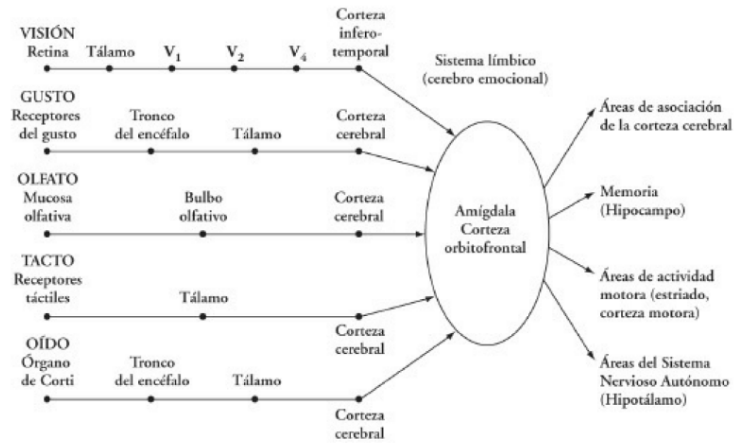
VISIÓN
Retina Tálamo $V_1$ $V_2$ $V_4$ Corteza inferotemporal

Sistema límbico (cerebro emocional)

GUSTO
Receptores del gusto Tronco del encéfalo Tálamo Corteza cerebral

OLFATO
Mucosa olfativa Bulbo olfativo Corteza cerebral

Amígdala Corteza orbitofrontal

TACTO
Receptores táctiles Tálamo Corteza cerebral

OÍDO
Órgano de Corti Tronco del encéfalo Tálamo Corteza cerebral

Áreas de asociación de la corteza cerebral

Memoria (Hipocampo)

Áreas de actividad motora (estriado, corteza motora)

Áreas del Sistema Nervioso Autónomo (Hipotálamo)